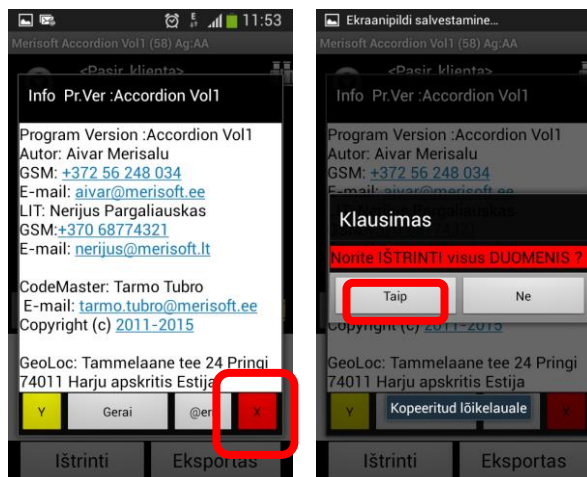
11:53

Merisoft Accordion Vol1 (58) Ag:AA

<Pasir. klienta>

Info Pr.Ver :Accordion Vol1

Program Version :Accordion Vol1
Autor: Aivar Merisalu
GSM: +372 56 248 034
E-mail: aivar@merisoft.ee
LIT: Nerijus Pargaliauskas
GSM:+370 68774321
E-mail: nerijus@merisoft.lt

CodeMaster: Tarmo Tubro
E-mail: tarmo.tubro@merisoft.ee
Copyright (c) 2011-2015

GeoLoc: Tammelaane tee 24 Pringi 74011 Harju apskritis Estija

Y | Gerai | @er | X

Ištrinti | Eksportas

Ekraanipildi salvestamine...

Merisoft Accordion Vol1 (58) Ag:AA

<Pasir. klienta>

Info Pr.Ver :Accordion Vol1

Program Version :Accordion Vol1
Autor: Aivar Merisalu
GSM: +372 56 248 034

Klausimas

Norite IŠTRINTI visus DUOMENIS ?

Taip | Ne

Copyright (c) 2011-2015

GeoLoc: Tammelaane tee 24 Pringi 74011 Harju apskritis Estija

Y | Kopeeritud lõikelauale

Ištrinti | Eksportas